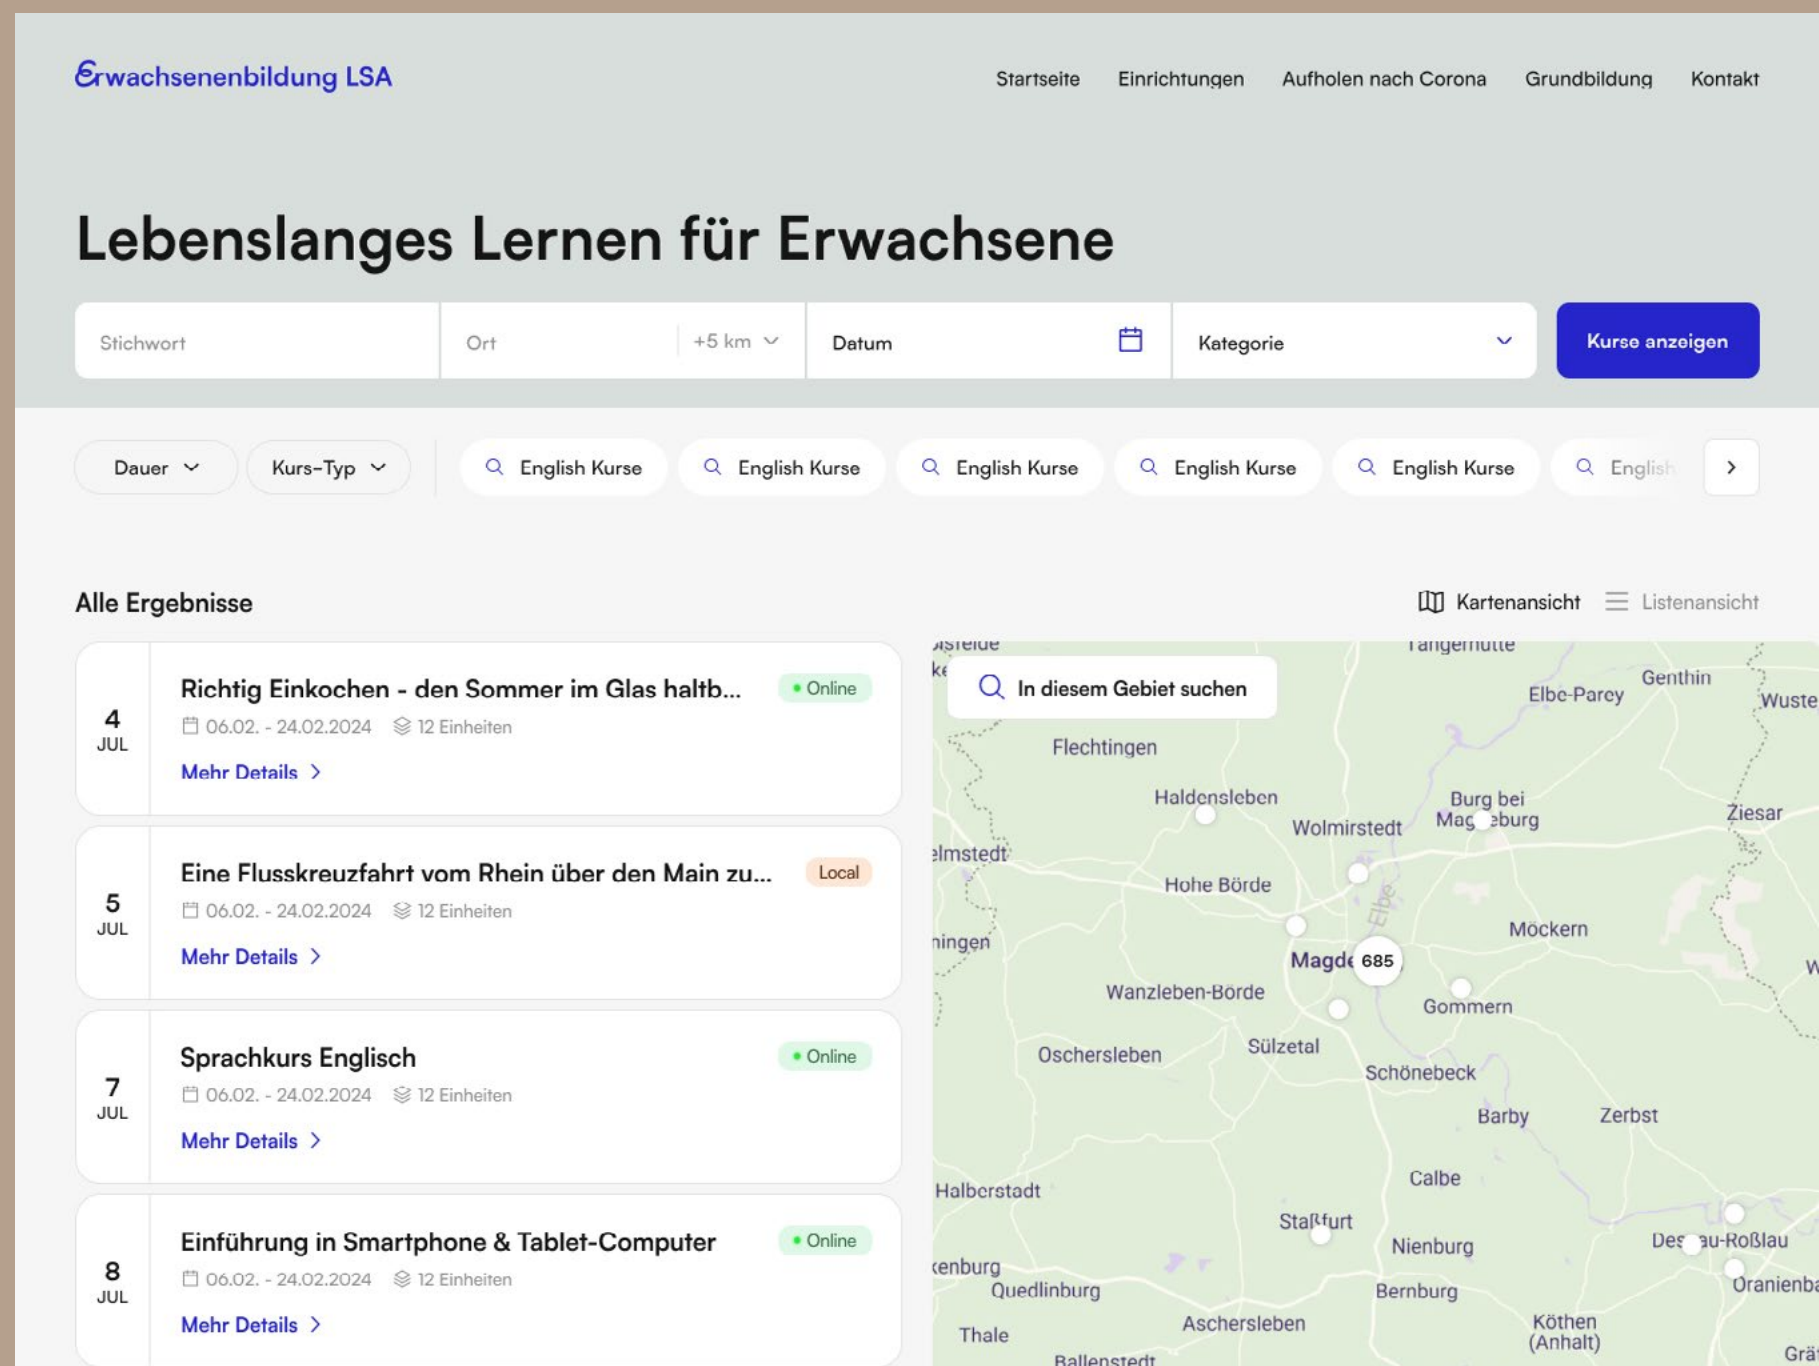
Erwachsenenbildung LSA

Startseite Einrichtungen Aufholen nach Corona Grundbildung Kontakt

Lebenslanges Lernen für Erwachsene

Stichwort | Ort | +5 km | Datum | Kategorie | Kurse anzeigen

Dauer | Kurs-Typ | English Kurse | English Kurse | English Kurse | English Kurse | English Kurse | English

Alle Ergebnisse

Kartenansicht Listenansicht

4 JUL
Richtig Einkochen - den Sommer im Glas haltb...
Online
06.02. - 24.02.2024 12 Einheiten
Mehr Details

5 JUL
Eine Flusskreuzfahrt vom Rhein über den Main zu...
Local
06.02. - 24.02.2024 12 Einheiten
Mehr Details

7 JUL
Sprachkurs Englisch
Online
06.02. - 24.02.2024 12 Einheiten
Mehr Details

8 JUL
Einführung in Smartphone & Tablet-Computer
Online
06.02. - 24.02.2024 12 Einheiten
Mehr Details

In diesem Gebiet suchen

Tangermütte Genthin Elbe-Parey Wuste Flechtingen Haldensleben Burg bei Magdeburg Wolmirstedt Ziesar elmstedt Hohe Börde Elbe Möckern ningen Magde 685 Wanzleben-Börde Gommern Oschersleben Sülzetal Schönebeck Barby Zerbst Calbe Halberstadt Staßfurt Nienburg Dessau-Roßlau kenburg Quedlinburg Bernburg Oranienba Thale Aschersleben Köthen (Anhalt) Ballenstedt Grä